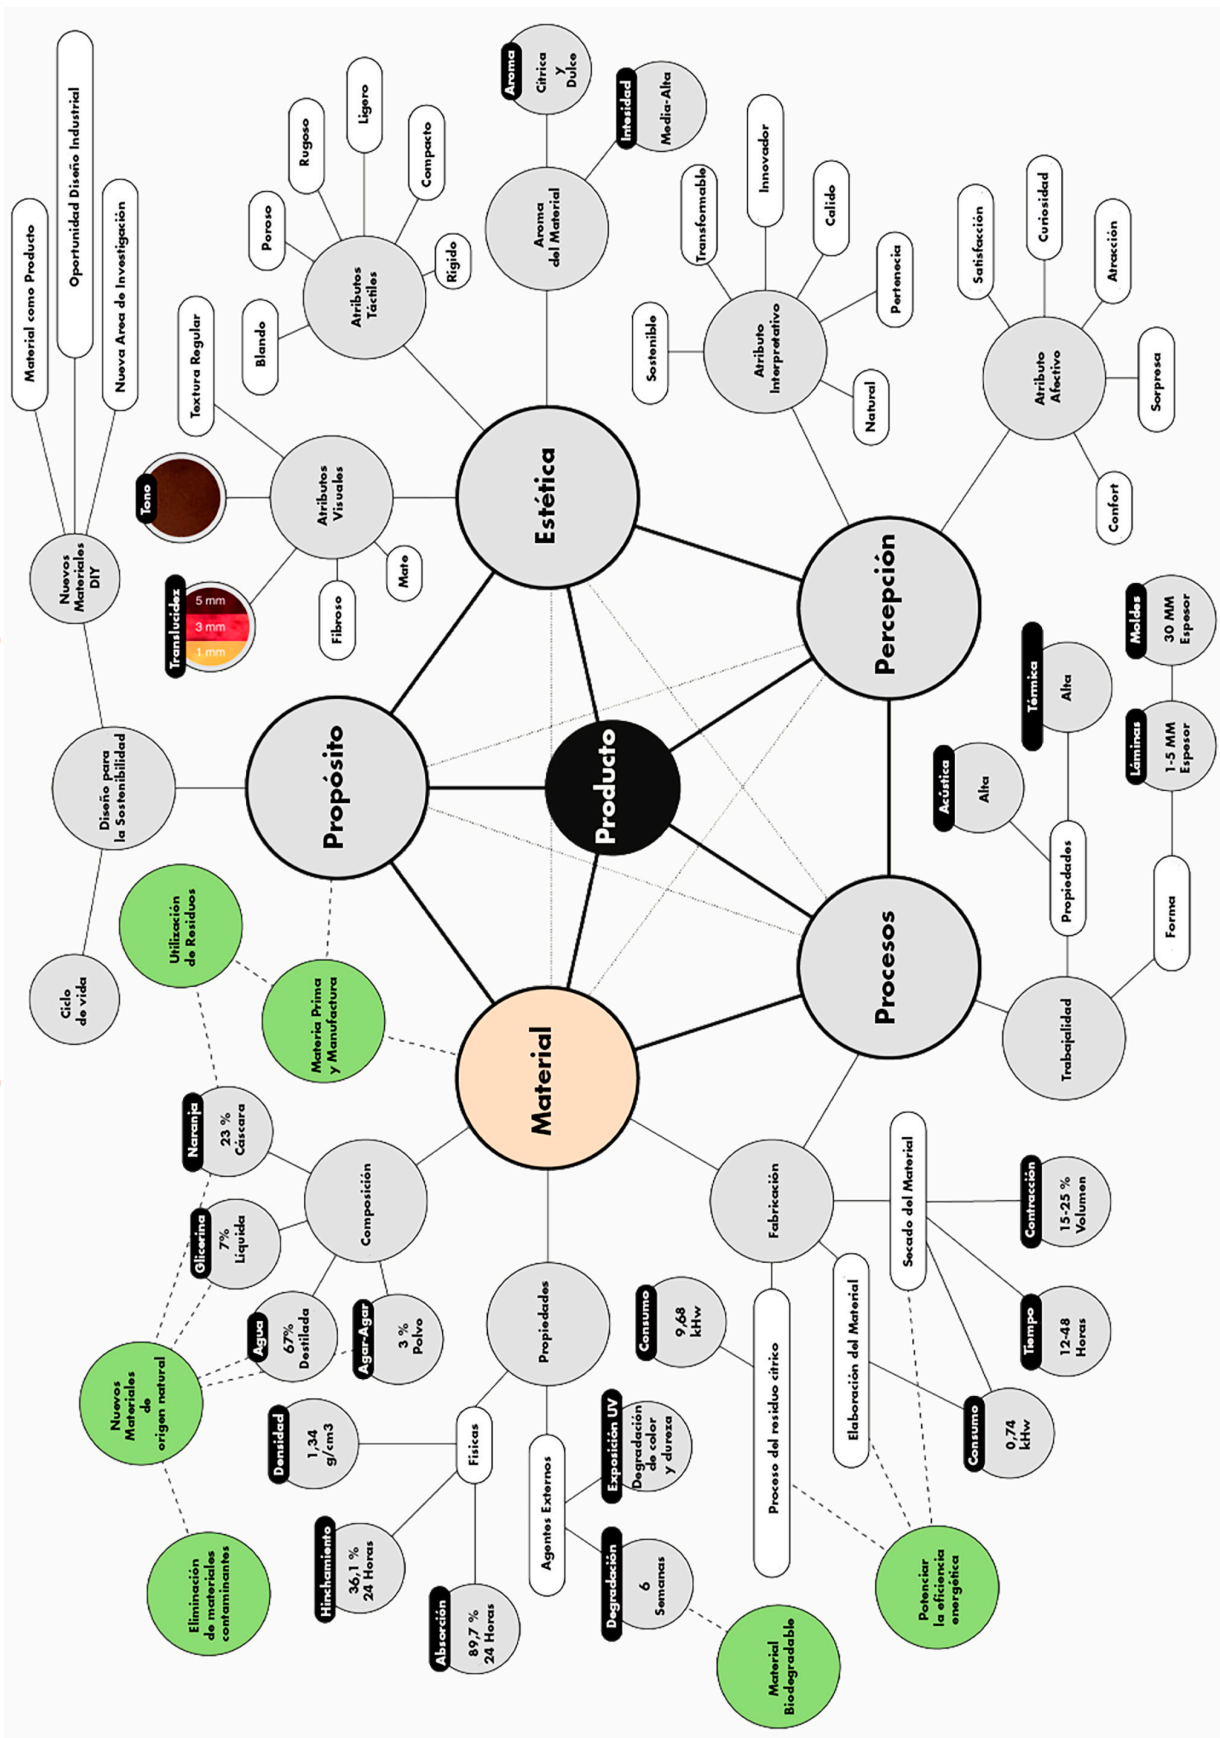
Producto

Estética
Percepción
Procesos
Material
Propósito

Aroma del Material
Aroma
Cítrica y Dulce
Intesidad
Media-Alta

Atributos Táctiles
Poroso
Rugoso
Ligero
Compacto
Rígido
Blando

Atributos Visuales
Textura Regular
Tono
Translucidez
5 mm
3 mm
1 mm
Fibroso
Mate

Atributo Interpretativo
Transformable
Innovador
Calido
Pertenecia
Sostenible
Natural

Atributo Afectivo
Satisfacción
Curiosidad
Atracción
Sorpresa
Confort

Nuevos Materiales DIY
Material como Producto
Oportunidad Diseño Industrial
Nueva Area de Investigación

Diseño para la Sostenibilidad
Ciclo de vida
Utilización de Residuos
Materia Prima y Manufactura

Trabajabilidad
Propiedades
Acústica
Alta
Térmica
Alta
Forma
Láminas
1-5 MM Espesor
Moldes
30 MM Espesor

Composición
Naranja
23 % Cáscara
Glicerina
7% Liquida
Agua
67% Destilada
Agar-Agar
3 % Polvo
Nuevos Materiales de origen natural
Eliminación de materiales contaminantes

Propiedades
Físicas
Densidad
1,34 g/cm3
Hinchamiento
36,1 % 24 Horas
Absorción
89,7 % 24 Horas
Agentes Externos
Exposición UV
Degradación de color y dureza
Degradación
6 Semanas
Material Biodegradable

Fabricación
Consumo
9,68 kHw
Proceso del residuo cítrico
Elaboración del Material
Secado del Material
Contracción
15-25 % Volumen
Tiempo
12-48 Horas
Consumo
0,74 kHw
Potenciar la eficiencia energética